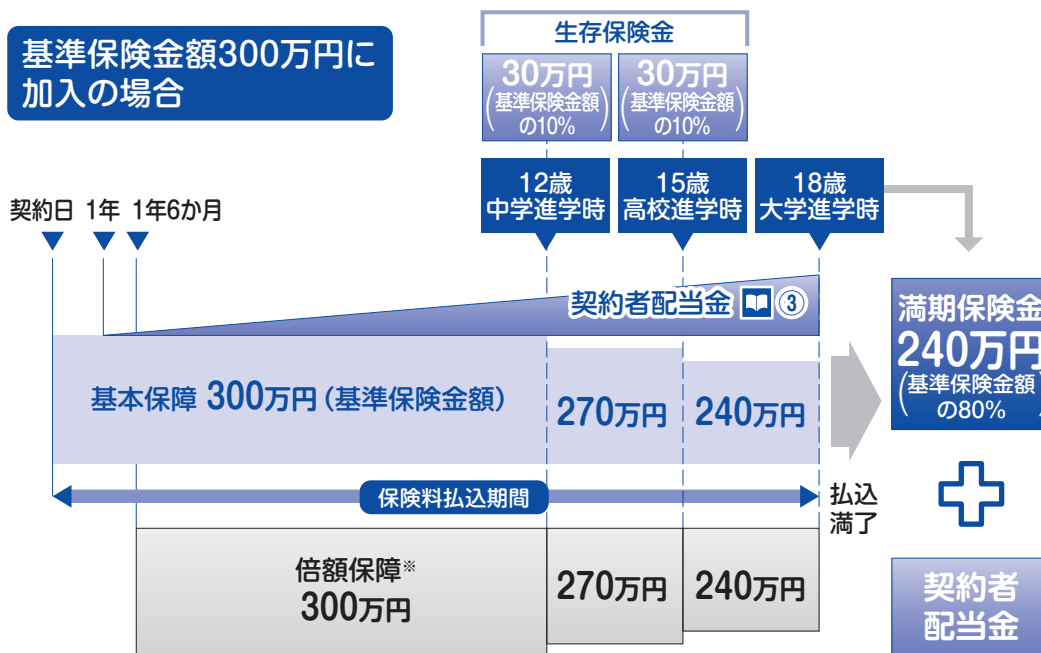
基準保険金額300万円に加入の場合

生存保険金

30万円
(基準保険金額の10%)

30万円
(基準保険金額の10%)

12歳
中学進学時

15歳
高校進学時

18歳
大学進学時

契約日 1年 1年6か月

契約者配当金 ③

満期保険金
240万円
(基準保険金額の80%

基本保障 300万円(基準保険金額)

270万円

240万円

保険料払込期間

払込
満了

倍額保障※
300万円

270万円

240万円

契約者
配当金